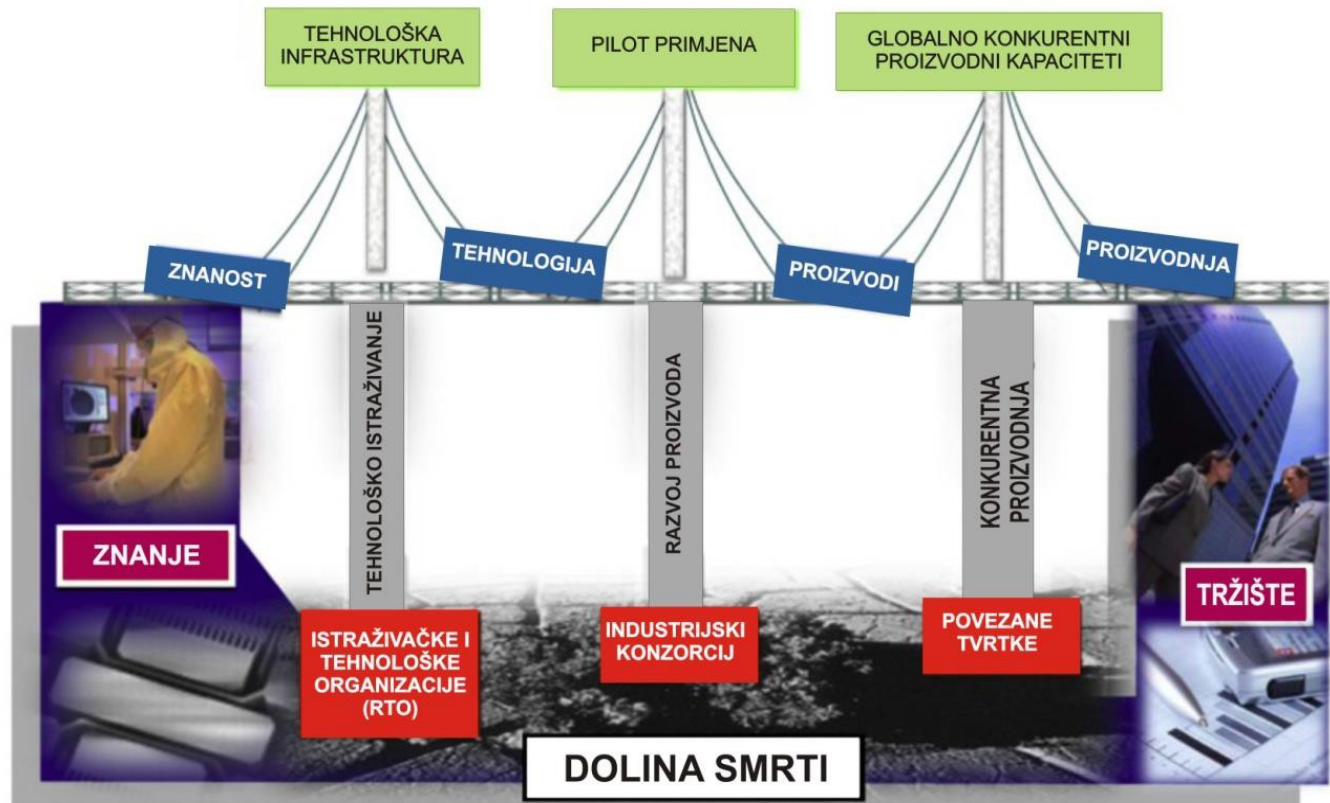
TEHNOLOŠKA INFRASTRUKTURA

PILOT PRIMJENA

GLOBALNO KONKURENTNI PROIZVODNI KAPACITETI

ZNANOST

TEHNOLOGIJA

PROIZVODI

PROIZVODNJA

TEHNOLOŠKO ISTRAŽIVANJE

RAZVOJ PROIZVODA

KONKURENTNA PROIZVODNJA

ZNANJE

TRŽIŠTE

ISTRAŽIVAČKE I TEHNOLOŠKE ORGANIZACIJE (RTO)

INDUSTRIJSKI KONZORCIJ

POVEZANE TVRTKE

DOLINA SMRTI